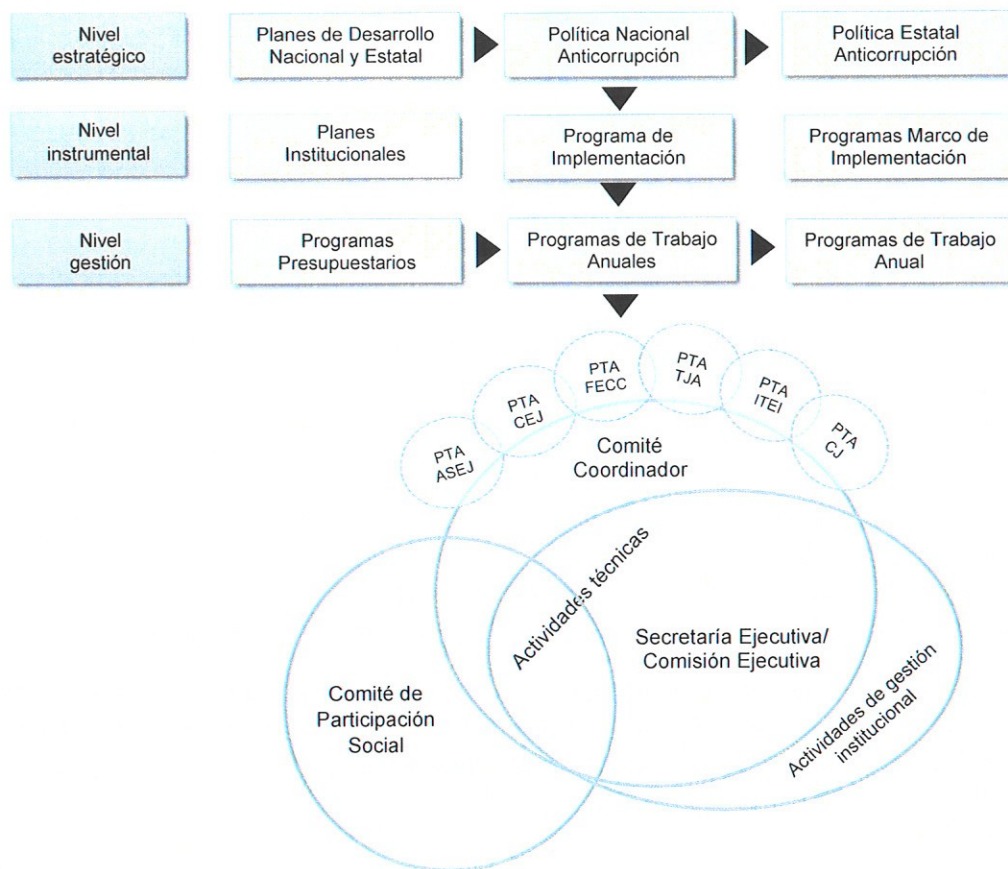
Nivel estratégico

Planes de Desarrollo Nacional y Estatal

Política Nacional Anticorrupción

Política Estatal Anticorrupción

Nivel instrumental

Planes Institucionales

Programa de Implementación

Programas Marco de Implementación

Nivel gestión

Programas Presupuestarios

Programas de Trabajo Anuales

Programas de Trabajo Anual

PTA ASEJ

PTA CEJ

PTA FECC

PTA TJA

PTA ITEI

PTA CJ

Comité Coordinador

Actividades técnicas

Secretaría Ejecutiva/ Comisión Ejecutiva

Comité de Participación Social

Actividades de gestión institucional